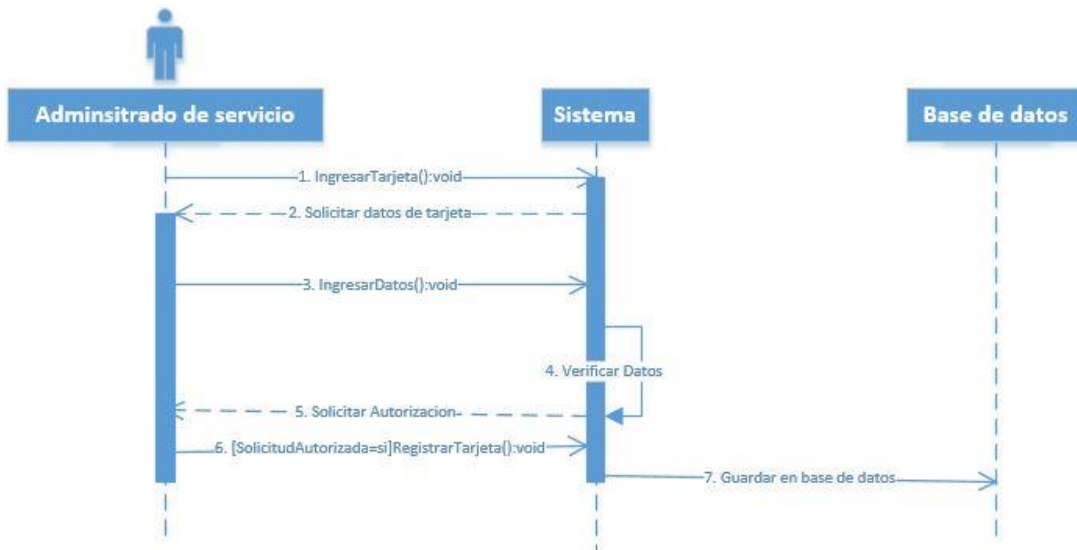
Adminsitrado de servicio

Sistema

Base de datos

1. IngresarTarjeta():void

2. Solicitar datos de tarjeta

3. IngresarDatos():void

4. Verificar Datos

5. Solicitar Autorizacion

6. [SolicitudAutorizada=si]RegistrarTarjeta():void

7. Guardar en base de datos